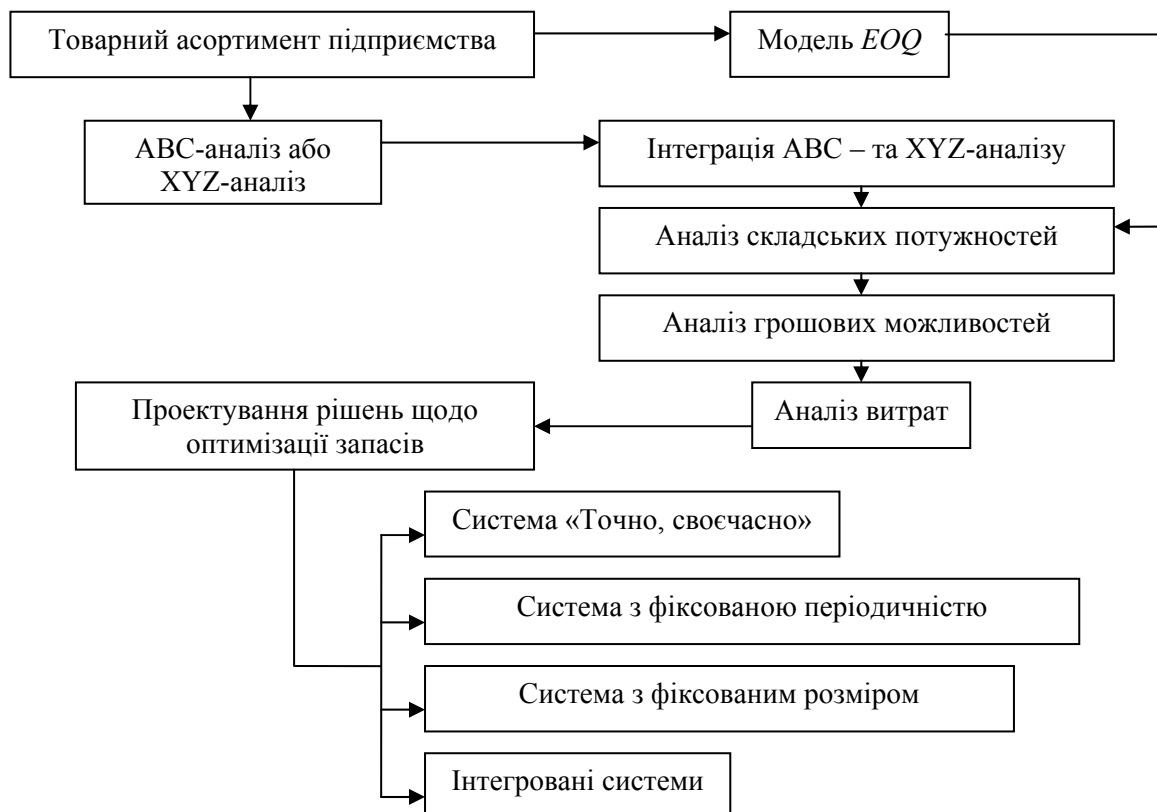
Товарний асортимент підприємства

Модель *EOQ*

ABC-аналіз або XYZ-аналіз

Інтеграція ABC – та XYZ-аналізу

Аналіз складських потужностей

Аналіз грошових можливостей

Аналіз витрат

Проектування рішень щодо оптимізації запасів

Система «Точно, своєчасно»

Система з фіксованою періодичністю

Система з фіксованим розміром

Інтегровані системи